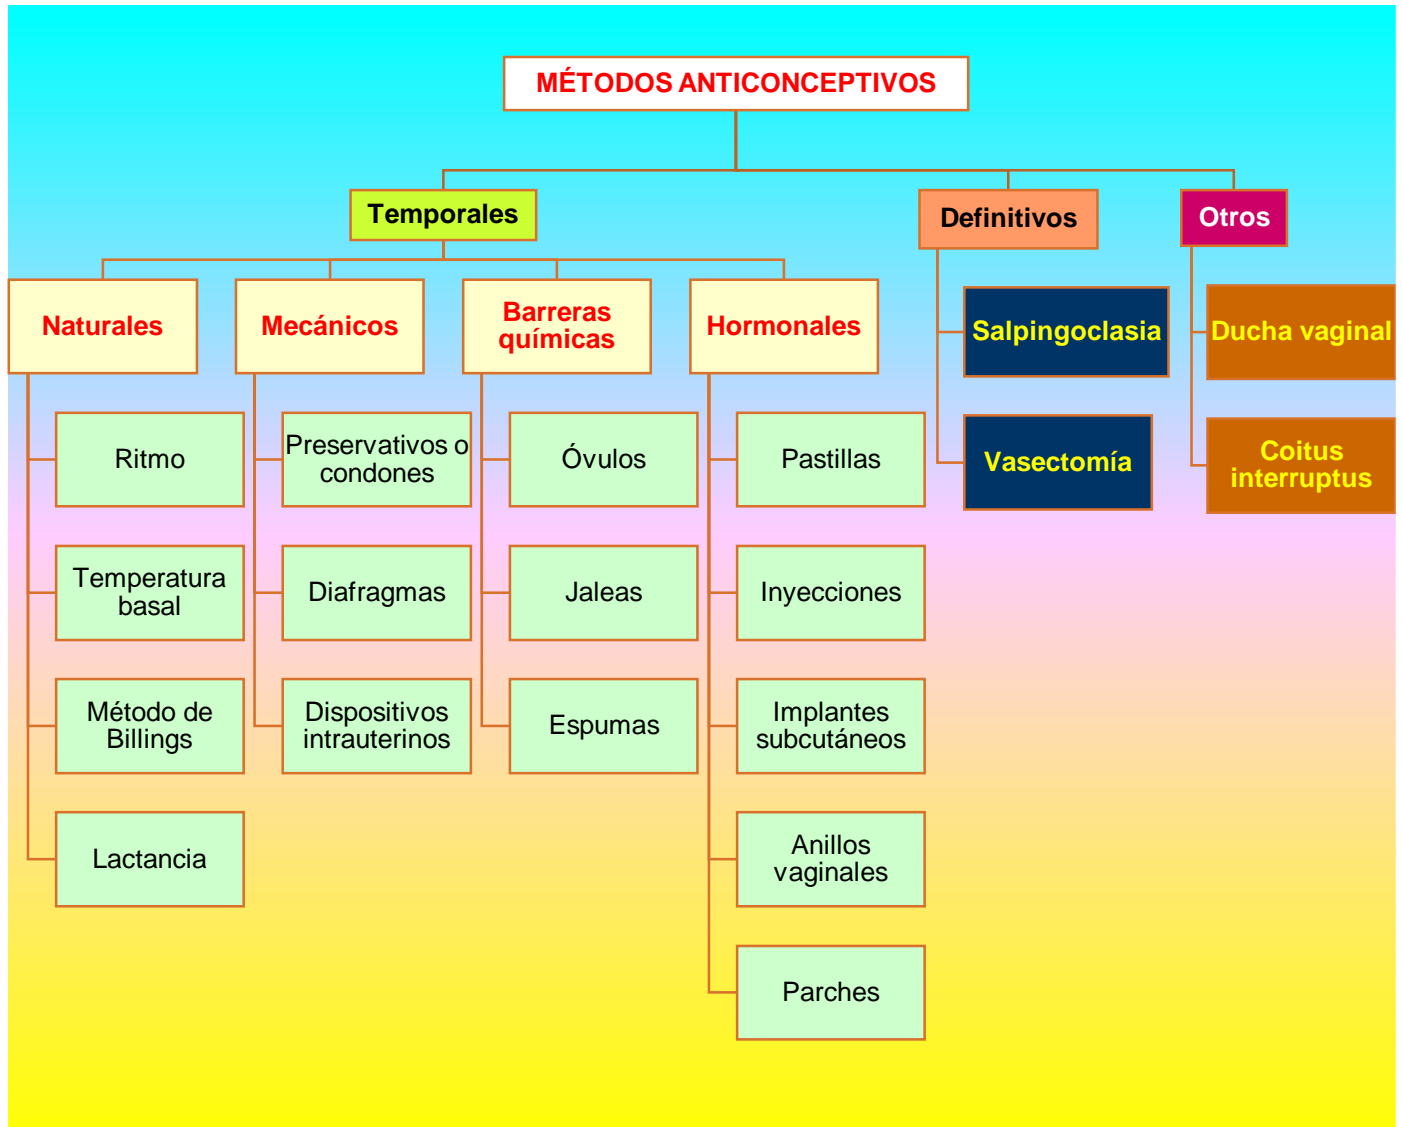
MÉTODOS ANTICONCEPTIVOS

Temporales

Definitivos

Otros

Naturales

Ritmo

Temperatura basal

Método de Billings

Lactancia

Mecánicos

Preservativos o condones

Diafragmas

Dispositivos intrauterinos

Barreras químicas

Óvulos

Jaleas

Espumas

Hormonales

Pastillas

Inyecciones

Implantes subcutáneos

Anillos vaginales

Parches

Salpingoclasia

Vasectomía

Ducha vaginal

Coitus interruptus